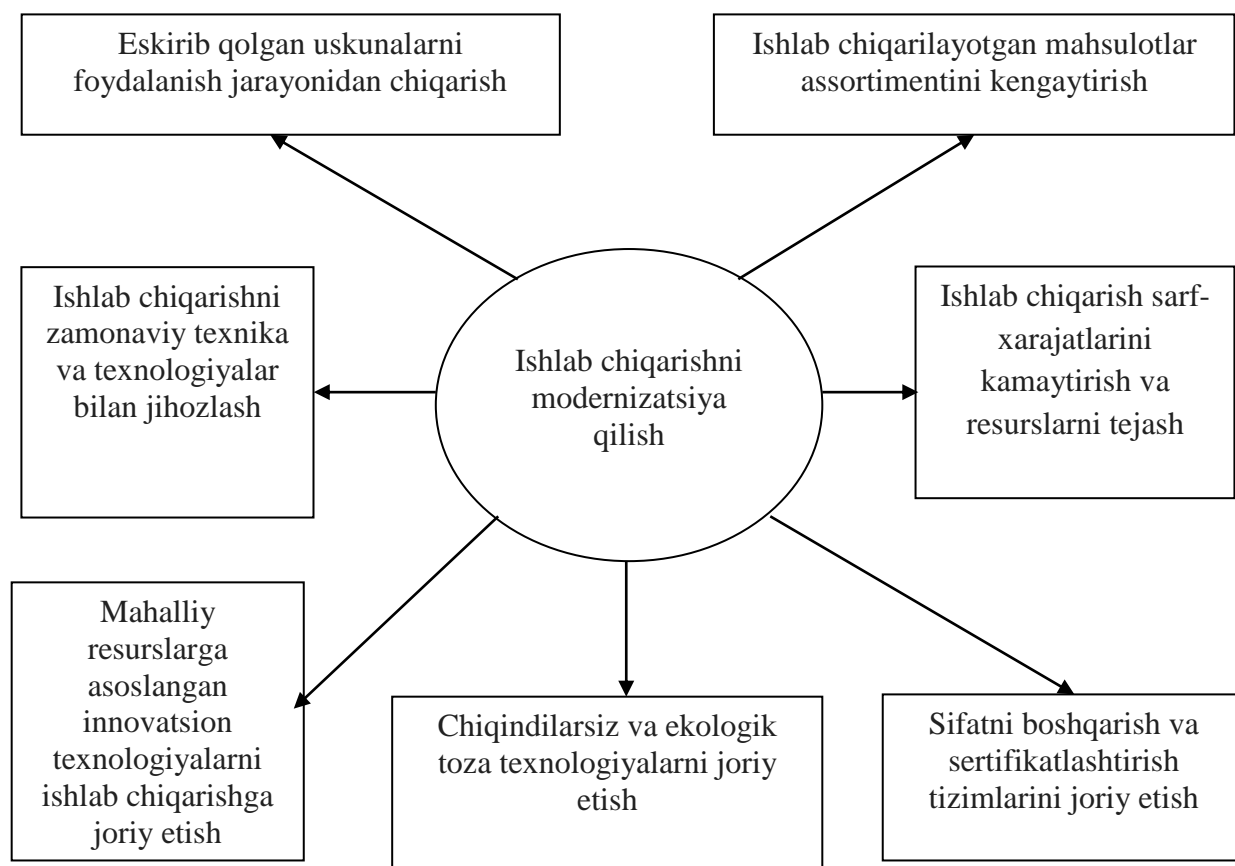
Eskirib qolgan uskunalarni foydalanish jarayonidan chiqarish

Ishlab chiqarilayotgan mahsulotlar assortimentini kengaytirish

Ishlab chiqarishni zamonaviy texnika va texnologiyalar bilan jihozlash

Ishlab chiqarishni modernizatsiya qilish

Ishlab chiqarish sarf-xarajatlarini kamaytirish va resurslarni tejash

Mahalliy resurslarga asoslangan innovatsion texnologiyalarni ishlab chiqarishga joriy etish

Chiqindilarsiz va ekologik toza texnologiyalarni joriy etish

Sifatni boshqarish va sertifikatlashtirish tizimlarini joriy etish